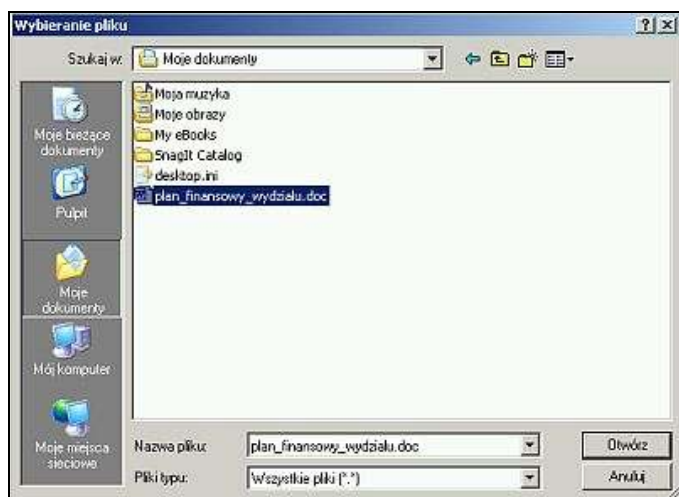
Wybieranie pliku
?
Szukaj w: Moje dokumenty
Moja muzyka
Moje obrazy
My eBooks
SnagIt Catalog
desktop.ini
plan_finansowy_wydzialu.doc
Moje bieżące dokumenty
Pulpit
Moje dokumenty
Mój komputer
Moje miejsca sieciowe
Nazwa pliku: plan_finansowy_wydzialu.doc
Pliki typu: Wszystkie pliki (*.*)
Otwórz
Anuluj